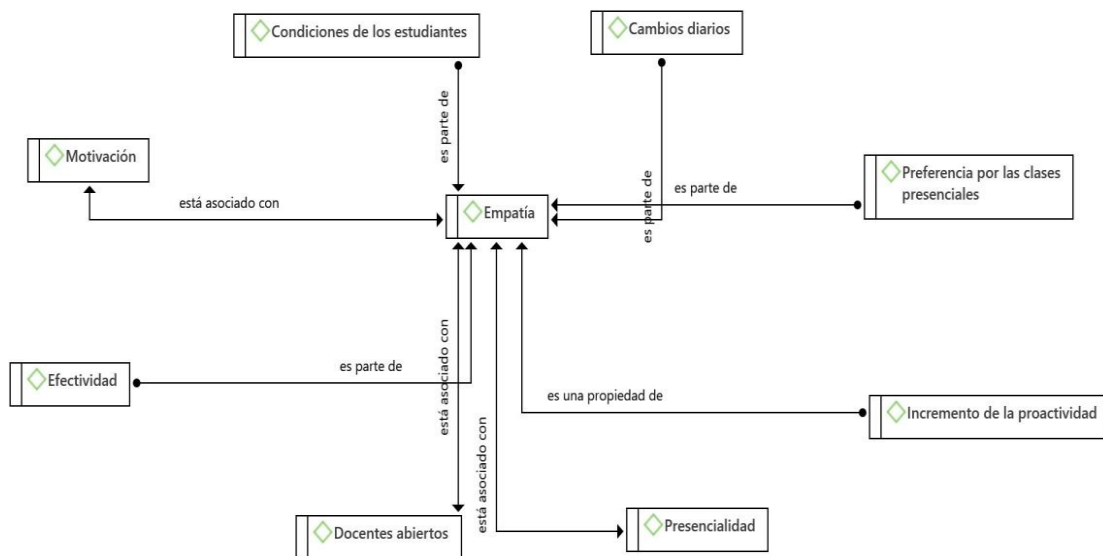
Condiciones de los estudiantes

Cambios diarios

es parte de

Motivación

es parte de

es parte de

Preferencia por las clases presenciales

está asociado con

Empatía

está asociado con

Efectividad

es parte de

está asociado con

es una propiedad de

Incremento de la proactividad

Docentes abiertos

Presencialidad